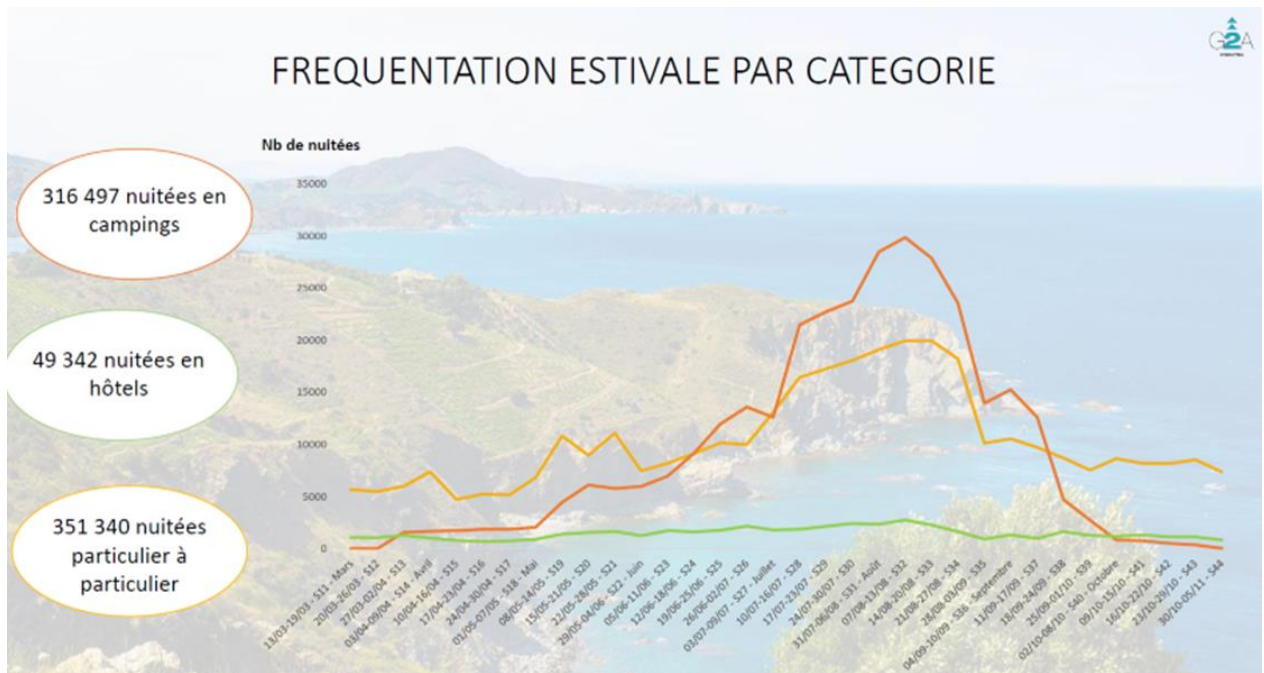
FREQUENTATION ESTIVALE PAR CATEGORIE

G2A

316 497 nuitées en campings

49 342 nuitées en hôtels

351 340 nuitées particulier à particulier

Nb de nuitées

35000
30000
25000
20000
15000
10000
5000
0

13/03-19/03 - S11 - Mars
20/03-26/03 - S12
27/03-02/04 - S13
03/04-09/04 - S14 - Avril
10/04-16/04 - S15
17/04-23/04 - S16
24/04-30/04 - S17
01/05-07/05 - S18 - Mai
08/05-14/05 - S19
15/05-21/05 - S20
22/05-28/05 - S21
29/05-04/06 - S22 - Juin
05/06-11/06 - S23
12/06-18/06 - S24
19/06-25/06 - S25
26/06-02/07 - S26
03/07-09/07 - S27 - Juillet
10/07-16/07 - S28
17/07-23/07 - S29
24/07-30/07 - S30
31/07-06/08 - S31 - Août
07/08-13/08 - S32
14/08-20/08 - S33
21/08-27/08 - S34
28/08-03/09 - S35
04/09-10/09 - S36 - Septembre
11/09-17/09 - S37
18/09-24/09 - S38
25/09-01/10 - S39
02/10-08/10 - S40 - Octobre
09/10-15/10 - S41
16/10-22/10 - S42
23/10-29/10 - S43
30/10-05/11 - S44